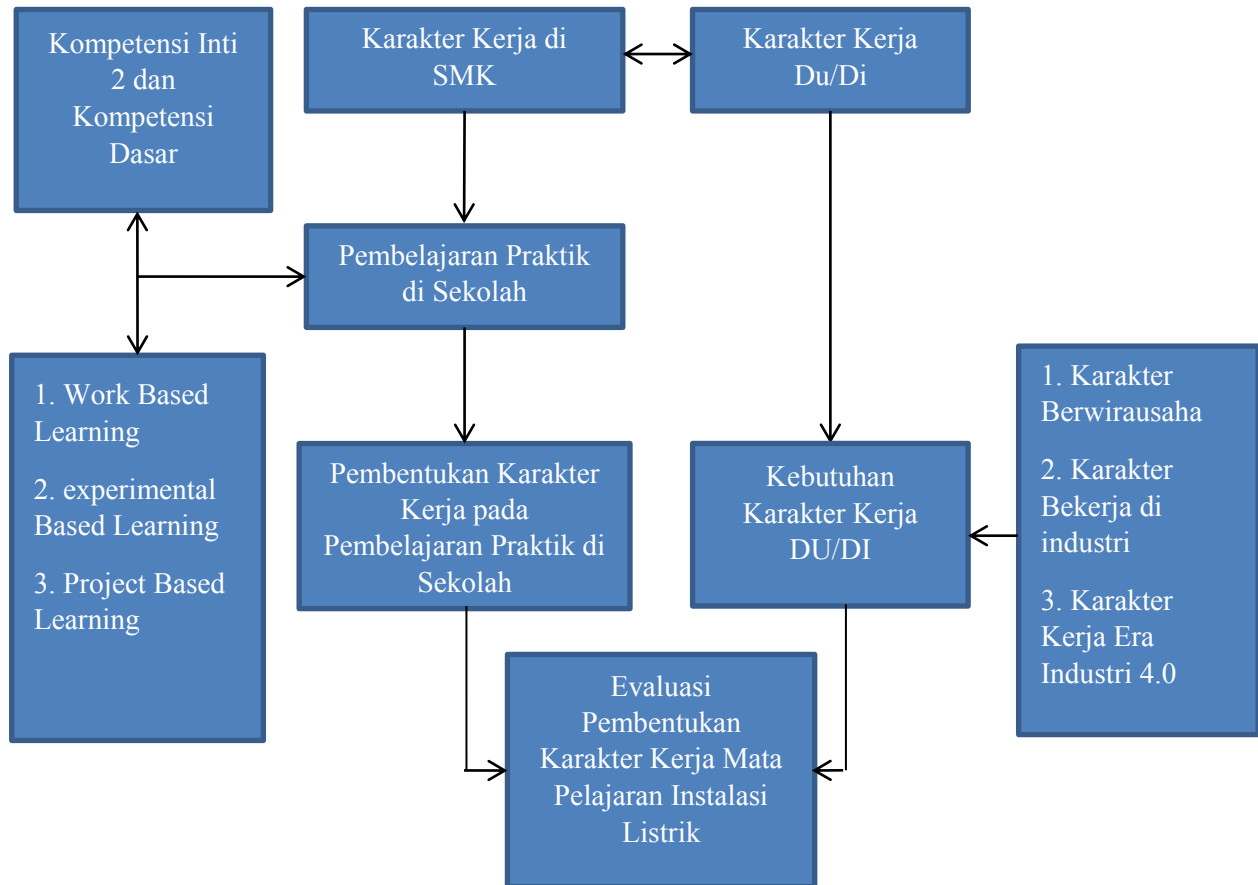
Kompetensi Inti 2 dan Kompetensi Dasar

Karakter Kerja di SMK

Karakter Kerja Du/Di

Pembelajaran Praktik di Sekolah

1. Work Based Learning

2. experimental Based Learning

3. Project Based Learning

Pembentukan Karakter Kerja pada Pembelajaran Praktik di Sekolah

Kebutuhan Karakter Kerja DU/DI

1. Karakter Berwirausaha

2. Karakter Bekerja di industri

3. Karakter Kerja Era Industri 4.0

Evaluasi Pembentukan Karakter Kerja Mata Pelajaran Instalasi Listrik